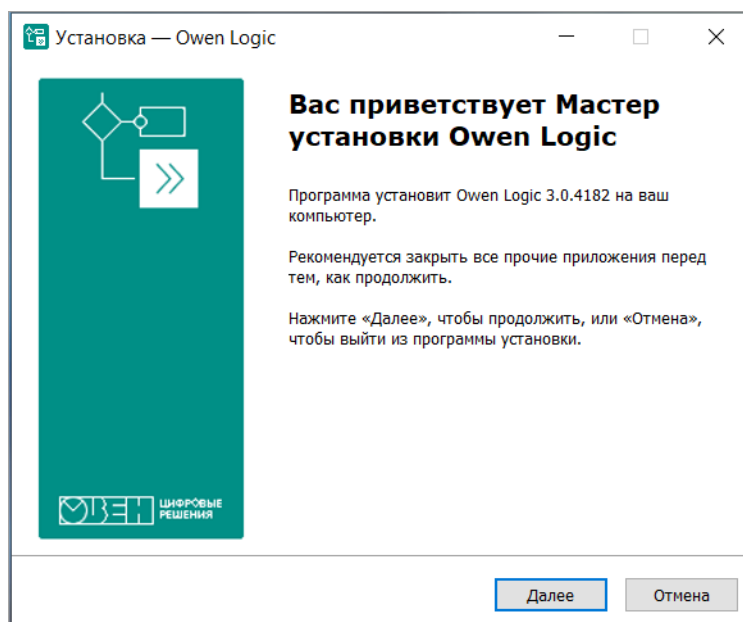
Установка — Owen Logic

Вас приветствует Мастер установки Owen Logic

Программа установит Owen Logic 3.0.4182 на ваш компьютер.

Рекомендуется закрыть все прочие приложения перед тем, как продолжить.

Нажмите «Далее», чтобы продолжить, или «Отмена», чтобы выйти из программы установки.

ОВЕН ЦИФРОВЫЕ РЕШЕНИЯ

Далее

Отмена